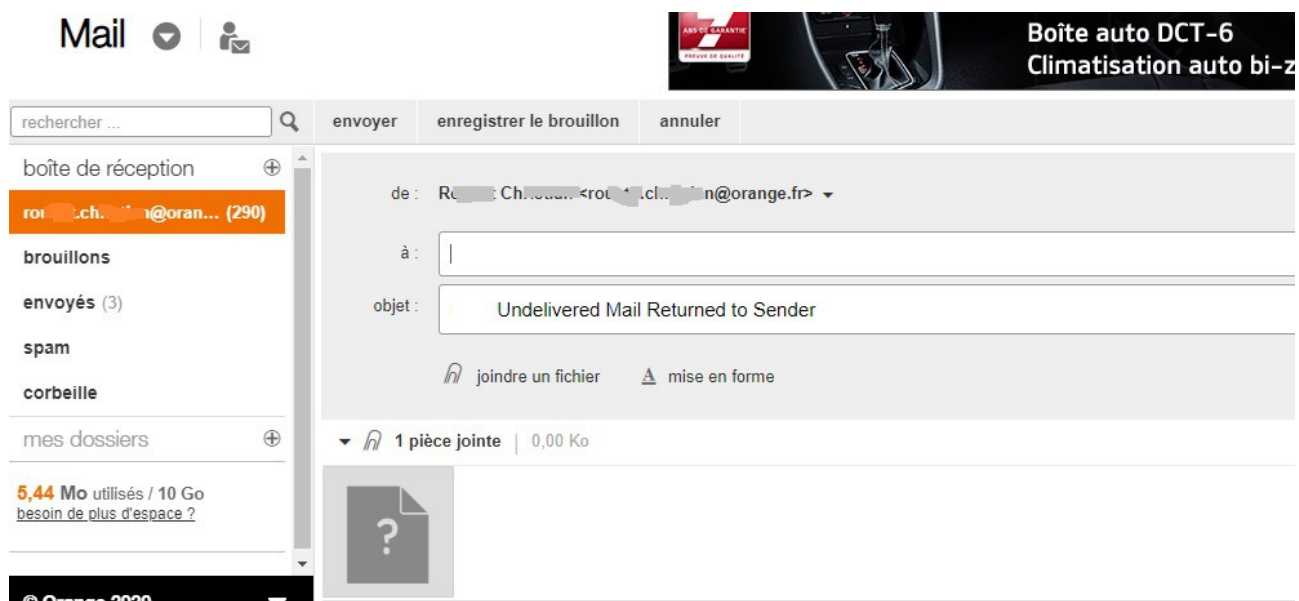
Mail

7 ANS DE GARANTIE
PREUVE DE QUALITÉ

Boîte auto DCT-6
Climatisation auto bi-z

rechercher ...

envoyer
enregistrer le brouillon
annuler

boîte de réception
ro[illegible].ch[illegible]@oran... (290)
brouillons
envoyés (3)
spam
corbeille
mes dossiers

5,44 Mo utilisés / 10 Go
besoin de plus d'espace ?

© Orange 2020

de : R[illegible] Ch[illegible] <ro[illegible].ch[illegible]@orange.fr>
à :
objet : Undelivered Mail Returned to Sender

joindre un fichier
mise en forme

1 pièce jointe | 0,00 Ko

?